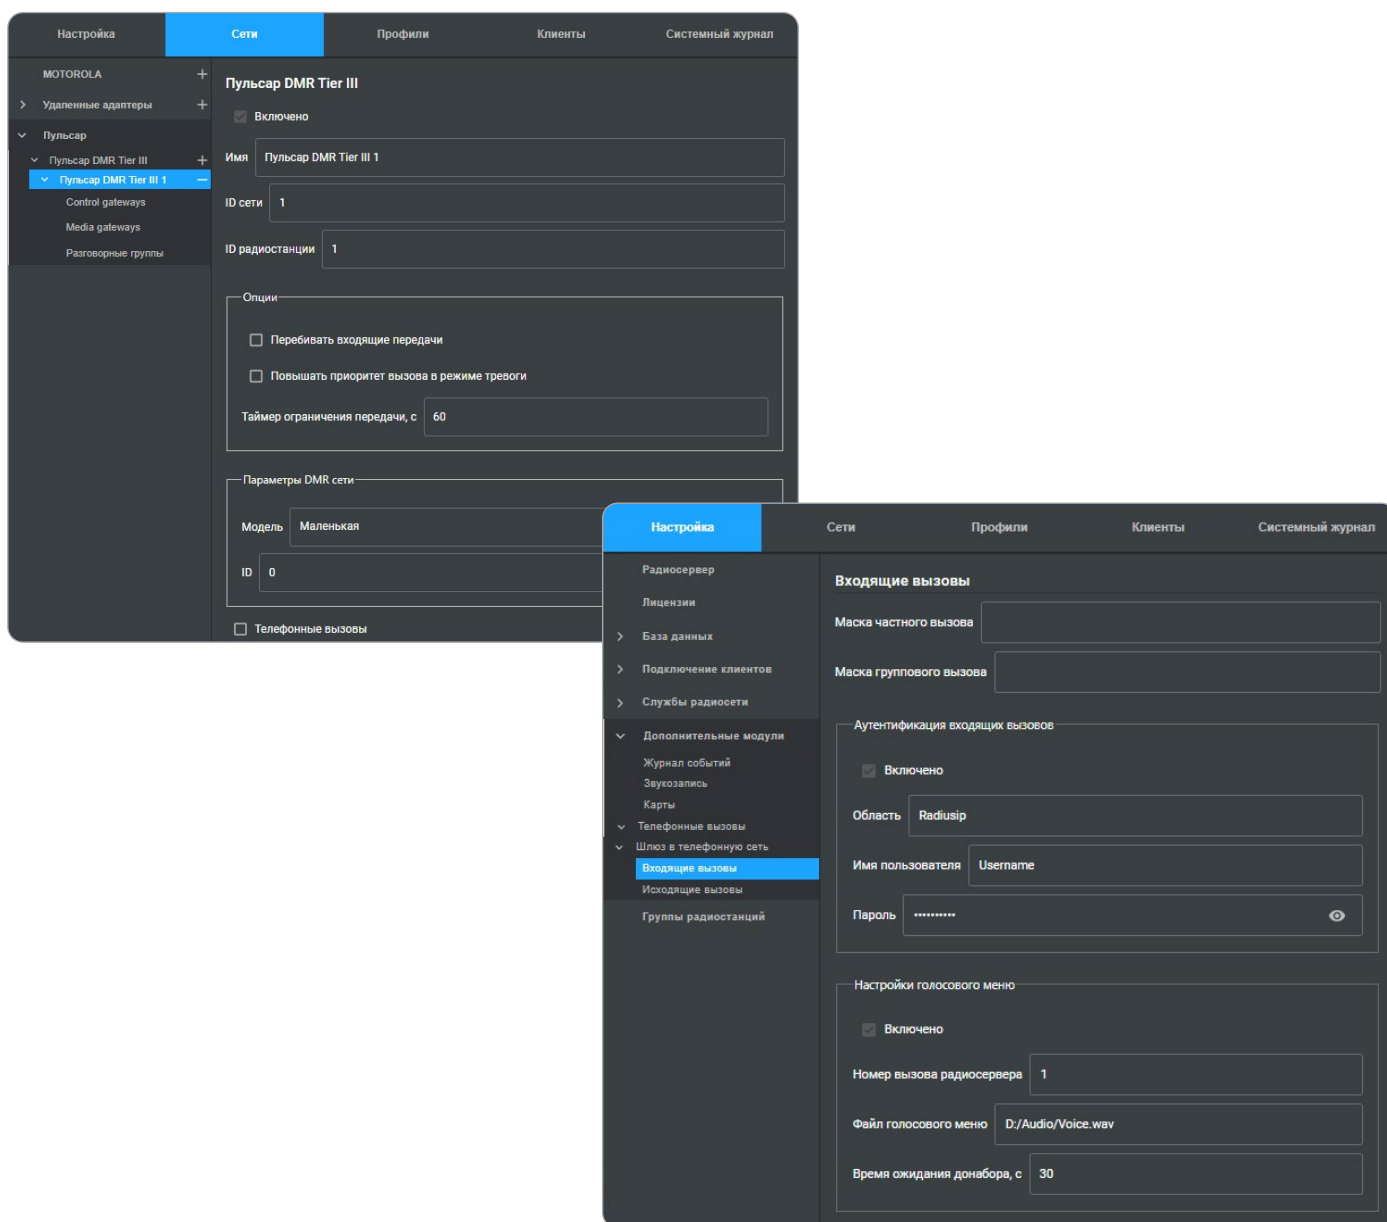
Настройка | Сети | Профили | Клиенты | Системный журнал

MOTOROLA +
Удаленные адаптеры +
Пульсар
Пульсар DMR Tier III +
Пульсар DMR Tier III 1 −
Control gateways
Media gateways
Разговорные группы

Пульсар DMR Tier III

Включено

Имя Пульсар DMR Tier III 1

ID сети 1

ID радиостанции 1

Опции

Перебивать входящие передачи

Повышать приоритет вызова в режиме тревоги

Таймер ограничения передачи, с 60

Параметры DMR сети

Модель Маленькая

ID 0

Телефонные вызовы

Настройка | Сети | Профили | Клиенты | Системный журнал

Радиосервер
Лицензии
База данных
Подключение клиентов
Службы радиосети
Дополнительные модули
Журнал событий
Звукозапись
Карты
Телефонные вызовы
Шлюз в телефонную сеть
Входящие вызовы
Исходящие вызовы
Группы радиостанций

Входящие вызовы

Маска частного вызова

Маска группового вызова

Аутентификация входящих вызовов

Включено

Область Radiusip

Имя пользователя Username

Пароль ••••••••••

Настройки голосового меню

Включено

Номер вызова радиосервера 1

Файл голосового меню D:/Audio/Voice.wav

Время ожидания донабора, с 30